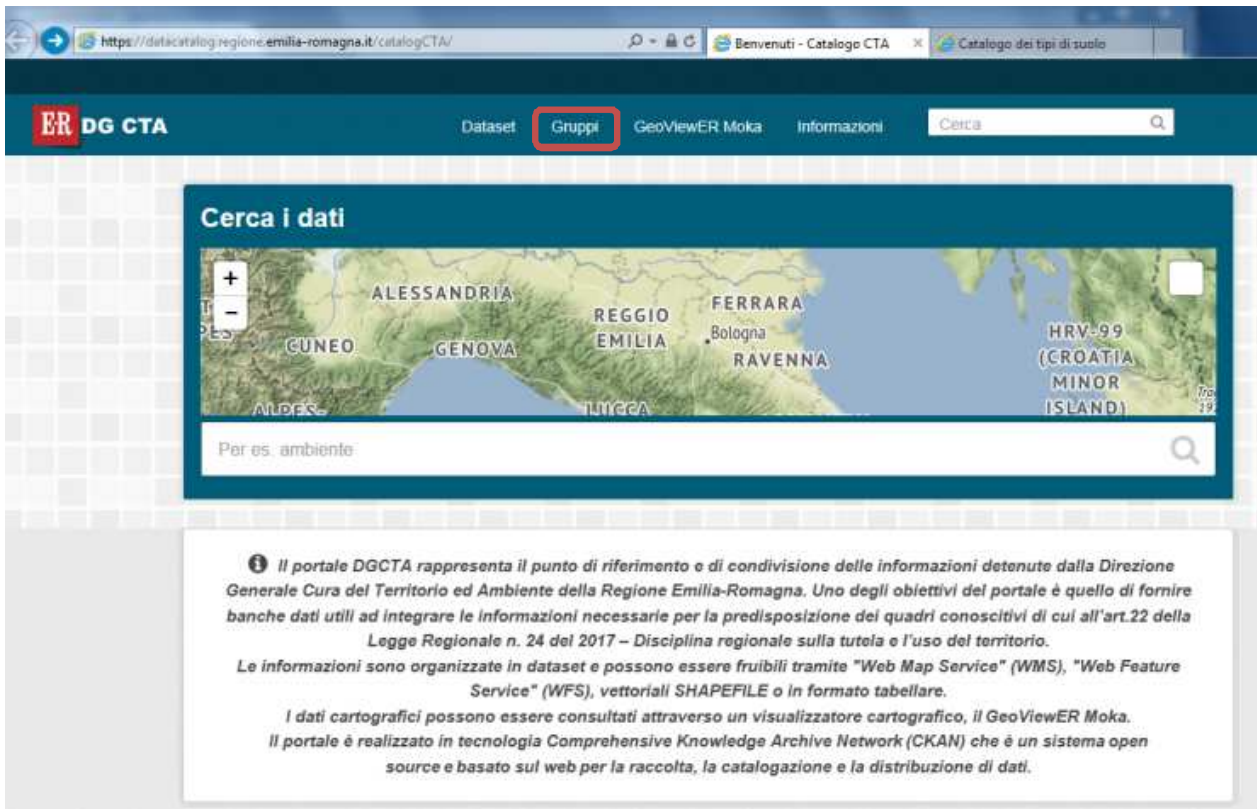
https://datacatalog.regione.emilia-romagna.it/catalogCTA/

Benvenuti - Catalogo CTA ×

Catalogo dei tipi di suolo

ER DG CTA

Dataset Gruppi GeoViewER Moka Informazioni Cerca

Cerca i dati

+
−

ALESSANDRIA
REGGIO EMILIA
FERRARA
Bologna
RAVENNA
CUNEO
GENOVA
HRV-99 (CROATIA MINOR ISLAND)
ALPES-
LUCCA

Per es. ambiente

Il portale DGCTA rappresenta il punto di riferimento e di condivisione delle informazioni detenute dalla Direzione Generale Cura del Territorio ed Ambiente della Regione Emilia-Romagna. Uno degli obiettivi del portale è quello di fornire banche dati utili ad integrare le informazioni necessarie per la predisposizione dei quadri conoscitivi di cui all'art.22 della Legge Regionale n. 24 del 2017 – Disciplina regionale sulla tutela e l'uso del territorio.
Le informazioni sono organizzate in dataset e possono essere fruibili tramite "Web Map Service" (WMS), "Web Feature Service" (WFS), vettoriali SHAPEFILE o in formato tabellare.
I dati cartografici possono essere consultati attraverso un visualizzatore cartografico, il GeoViewER Moka.
Il portale è realizzato in tecnologia Comprehensive Knowledge Archive Network (CKAN) che è un sistema open source e basato sul web per la raccolta, la catalogazione e la distribuzione di dati.